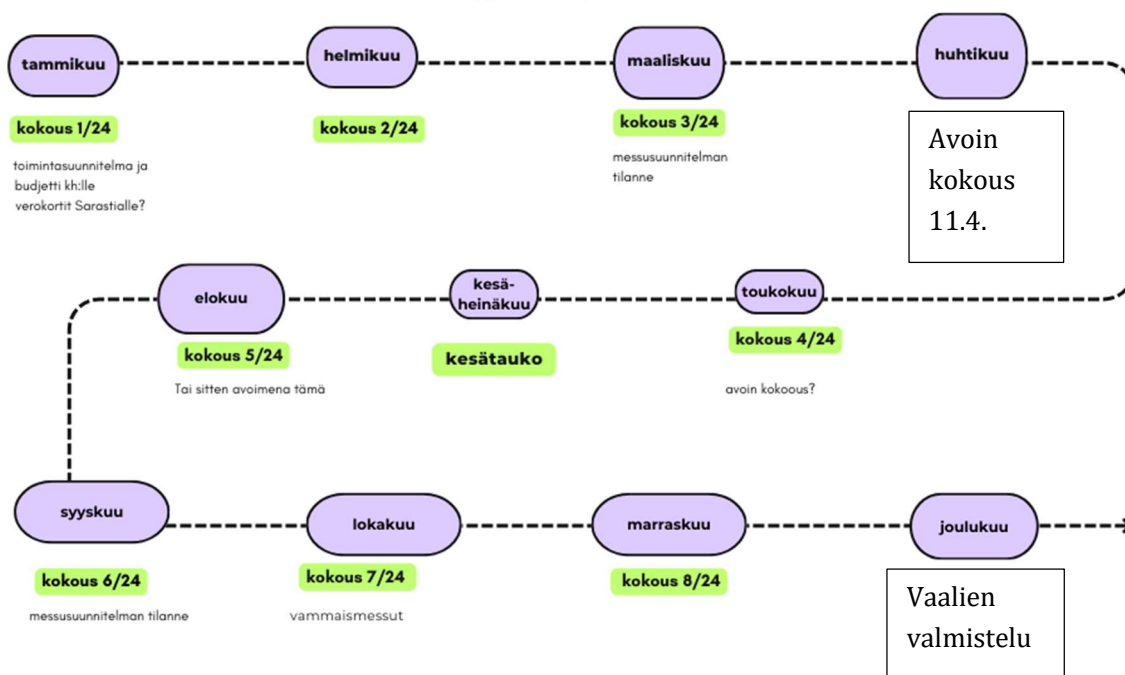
tammikuu

kokous 1/24

toimintasuunnitelma ja budjetti kh:lle verokortit Sarastialle?

helmikuu

kokous 2/24

maaliskuu

kokous 3/24

messusuunnitelman tilanne

huhtikuu

Avoin kokous 11.4.

toukokuu

kokous 4/24

avoin kokoous?

kesä-heinäkuu

kesätauko

elokuu

kokous 5/24

Tai sitten avoimena tämä

syyskuu

kokous 6/24

messusuunnitelman tilanne

lokakuu

kokous 7/24

vammaismessut

marraskuu

kokous 8/24

joulukuu

Vaalien valmistelu